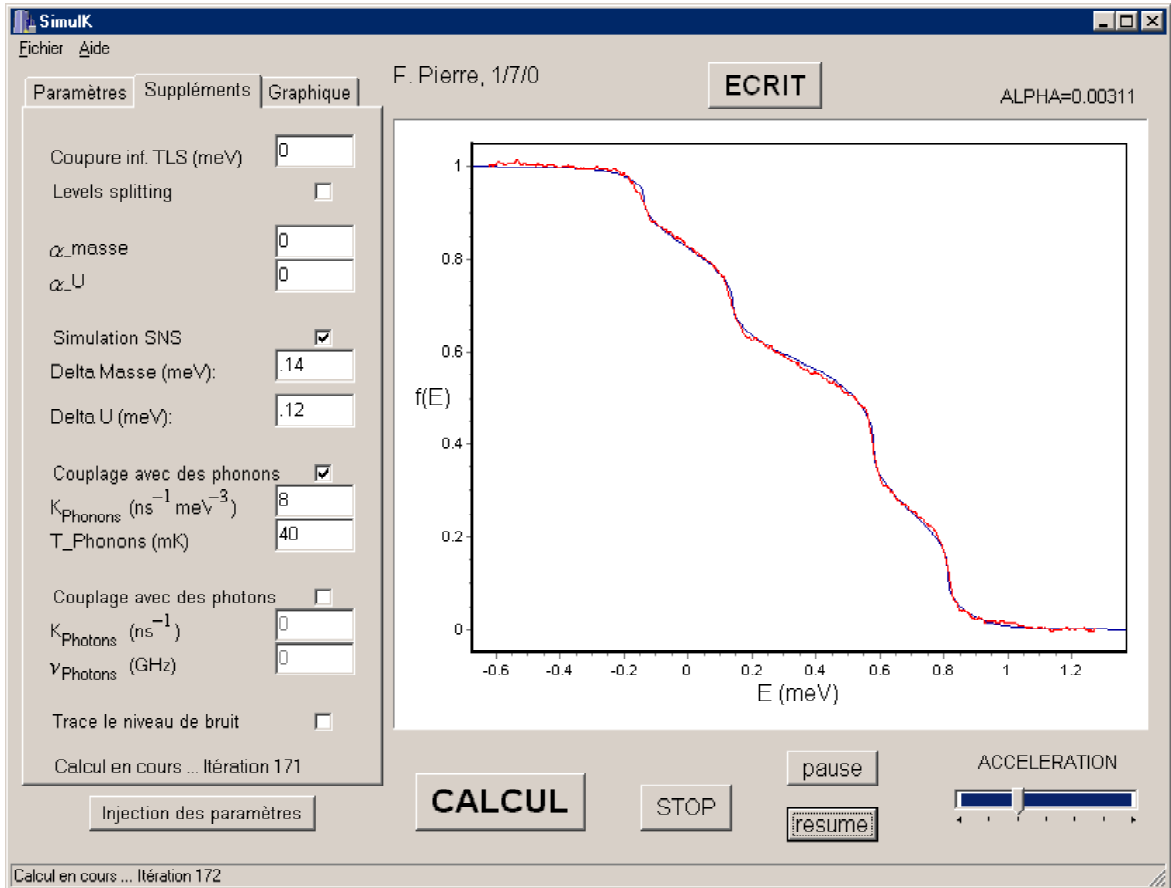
SimulK

Fichier Aide

Paramètres | Suppléments | Graphique

F. Pierre, 1/7/0

ECRIT

ALPHA=0.00311

Coupure inf. TLS (meV) 0

Levels splitting

$\alpha$_masse 0

$\alpha$_U 0

Simulation SNS

Delta Masse (meV): .14

Delta U (meV): .12

Couplage avec des phonons

$K_{Phonons}$ ($ns^{-1} meV^{-3}$) 8

T_Phonons (mK) 40

Couplage avec des photons

$K_{Photons}$ ($ns^{-1}$) 0

$\nu_{Photons}$ (GHz) 0

Trace le niveau de bruit

Calcul en cours ... Itération 171

Injection des paramètres

f(E)

1

0.8

0.6

0.4

0.2

0

-0.6 -0.4 -0.2 0 0.2 0.4 0.6 0.8 1 1.2

E (meV)

CALCUL

STOP

pause

resume

ACCELERATION

Calcul en cours ... Itération 172